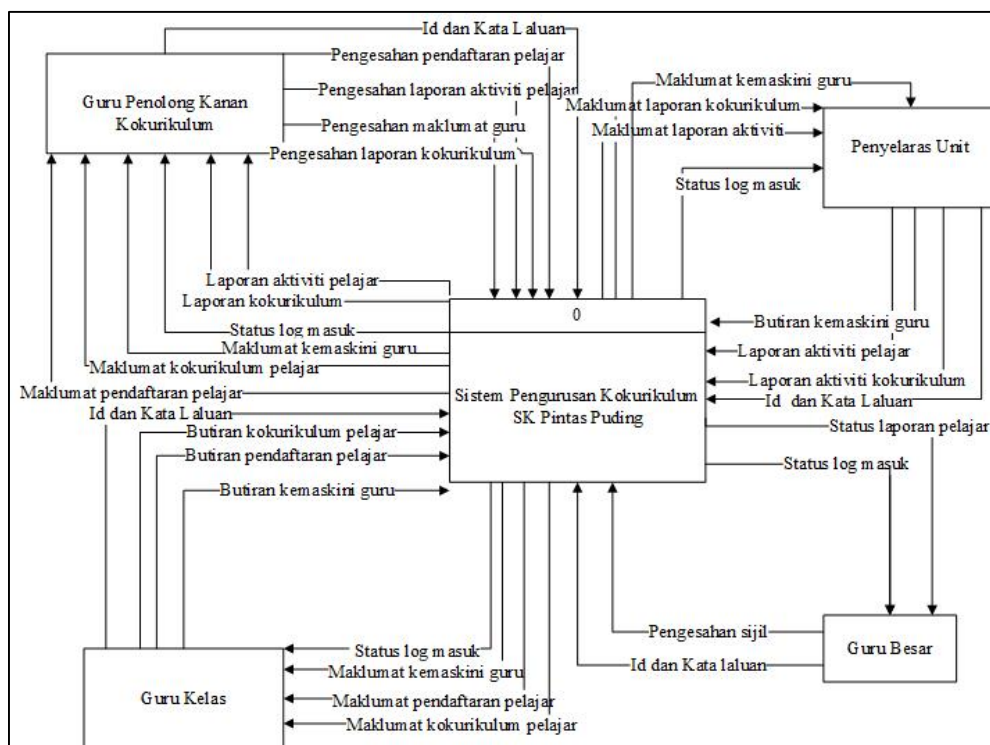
Guru Penolong Kanan Kokurikulum

Id dan Kata Laluan
Pengesahan pendaftaran pelajar
Pengesahan laporan aktiviti pelajar
Pengesahan maklumat guru
Pengesahan laporan kokurikulum

Maklumat kemaskini guru
Maklumat laporan kokurikulum
Maklumat laporan aktiviti
Status log masuk

Penyelaras Unit

Laporan aktiviti pelajar
Laporan kokurikulum
Status log masuk
Maklumat kemaskini guru
Maklumat kokurikulum pelajar
Maklumat pendaftaran pelajar
Id dan Kata Laluan
Butiran kokurikulum pelajar
Butiran pendaftaran pelajar
Butiran kemaskini guru

0

Sistem Pengurusan Kokurikulum SK Pintas Puding

Butiran kemaskini guru
Laporan aktiviti pelajar
Laporan aktiviti kokurikulum
Id dan Kata Laluan
Status laporan pelajar
Status log masuk

Status log masuk
Maklumat kemaskini guru
Maklumat pendaftaran pelajar
Maklumat kokurikulum pelajar

Guru Kelas

Pengesahan sijil
Id dan Kata laluan

Guru Besar